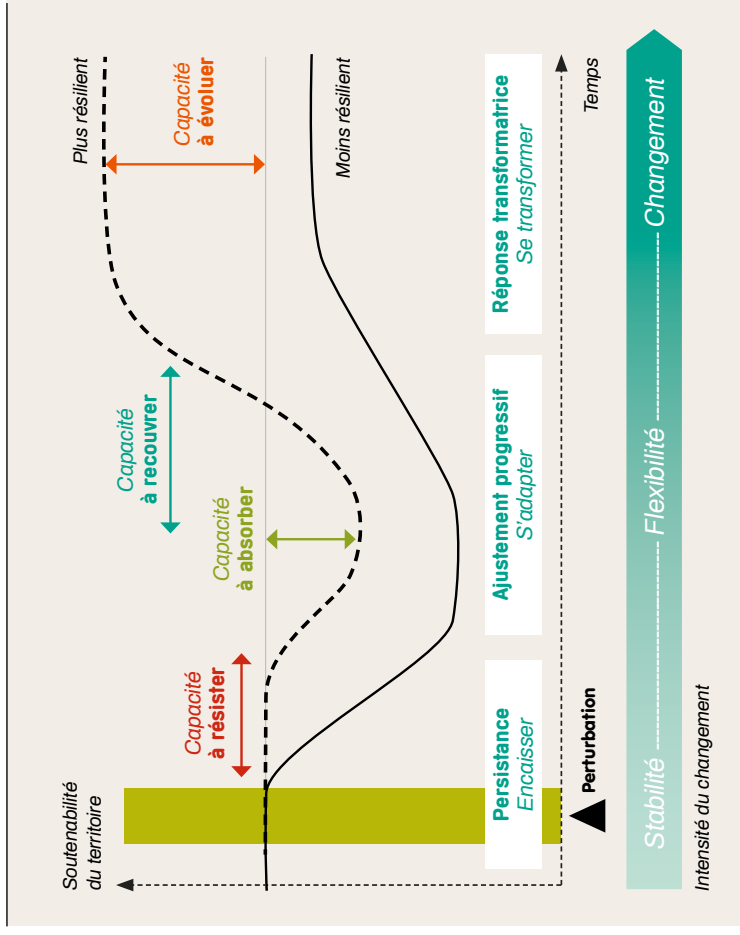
Soutenabilité du territoire

Capacité à résister

Capacité à absorber

Capacité à recouvrer

Capacité à évoluer

Plus résilient

Moins résilient

Temps

Perturbation

Persistance
Encaisser

Ajustement progressif
S'adapter

Réponse transformatrice
Se transformer

Stabilité ---------- Flexibilité ---------- Changement

Intensité du changement